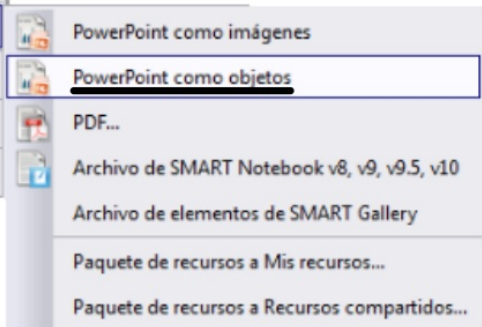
PowerPoint como imágenes

PowerPoint como objetos

PDF...

Archivo de SMART Notebook v8, v9, v9.5, v10

Archivo de elementos de SMART Gallery

Paquete de recursos a Mis recursos...

Paquete de recursos a Recursos compartidos...